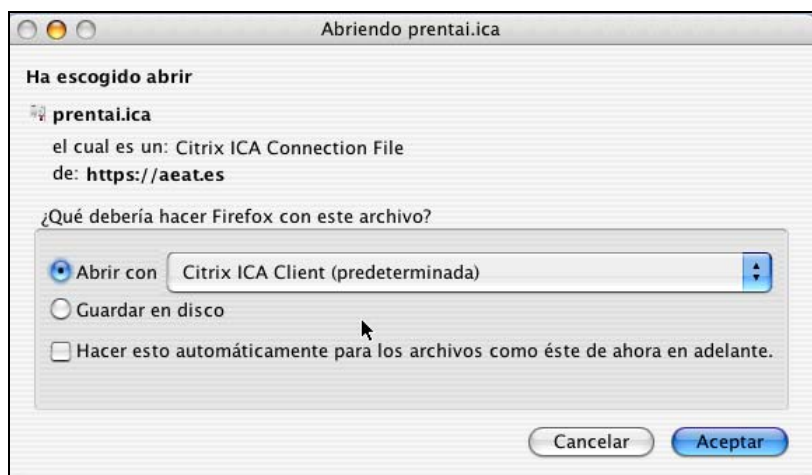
Abriendo prentai.ica

Ha escogido abrir

prentai.ica

el cual es un: Citrix ICA Connection File

de: https://aeat.es

¿Qué debería hacer Firefox con este archivo?

Abrir con Citrix ICA Client (predeterminada)

Guardar en disco

Hacer esto automáticamente para los archivos como éste de ahora en adelante.

Cancelar

Aceptar